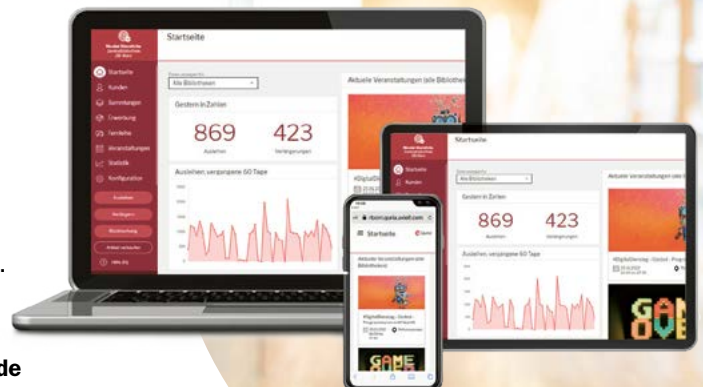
Startseite

Startseite
Kunden
Sammlungen
Erwerbung
Fernleihe
Veranstaltungen
Statistik
Konfiguration

Alle Bibliotheken

Gestern in Zahlen
869
Ausleihen
423
Verlängerungen

Ausleihen, vergangene 60 Tage

Aktuelle Veranstaltungen (alle Bibliotheken)

Startseite
Kunden

Alle Bibliotheken
Gestern in Zahlen
869
Ausleihen
423
Verlängerungen
Ausleihen, vergangene 60 Tage

Aktuelle Veranstaltungen (alle

#DigitalDienstag - Gocket - Prog

GAME OVER

Startseite

Aktuelle Veranstaltungen (alle Bibliotheken)

#DigitalDienstag - Gocket - Programmieren

GAME

de